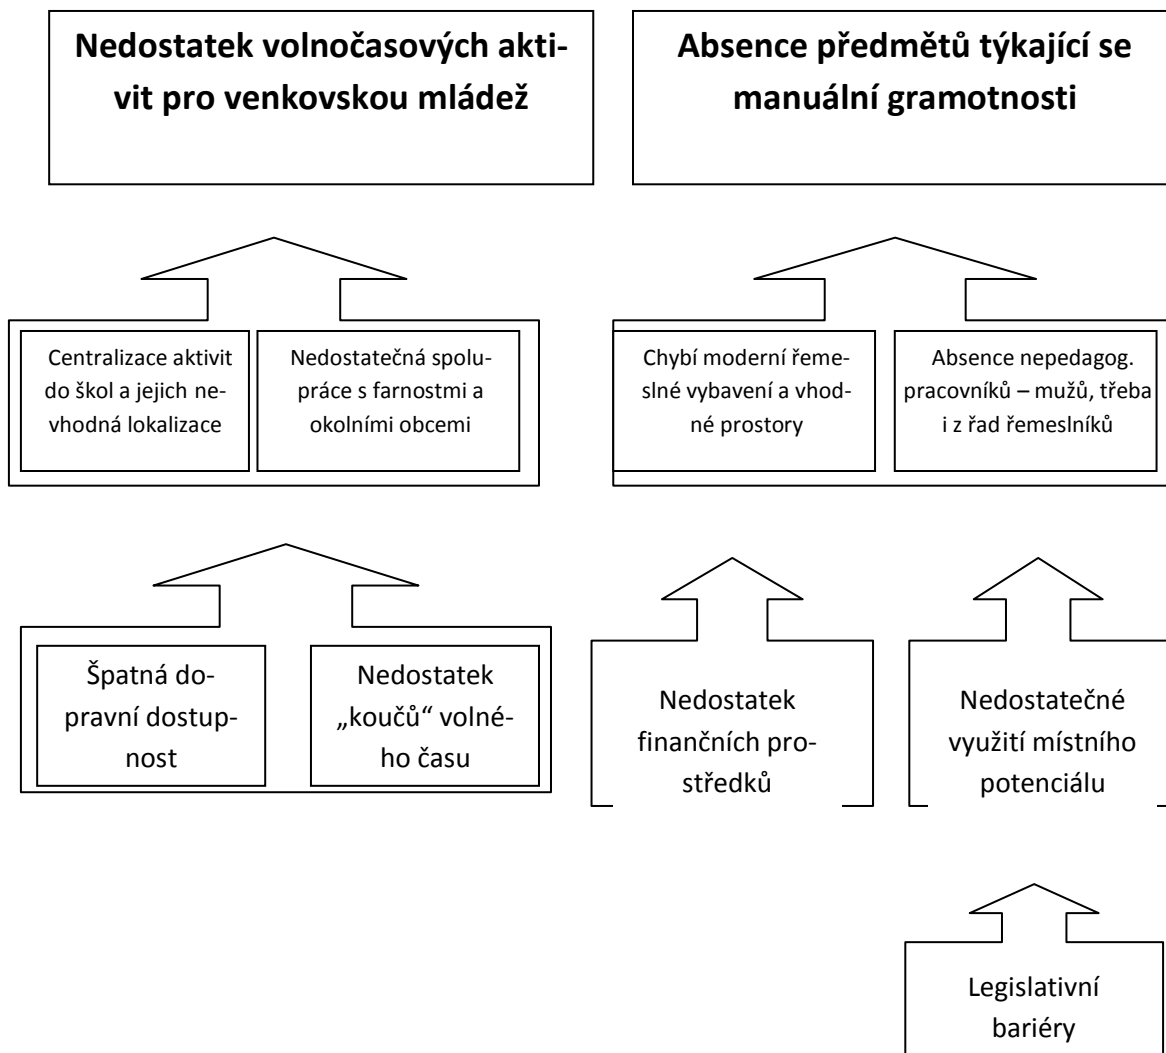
Nedostatek volnočasových aktivit pro venkovskou mládež

Absence předmětů týkající se manuální gramotnosti

Centralizace aktivit do škol a jejich nevhodná lokalizace

Nedostatečná spolupráce s farnostmi a okolními obcemi

Chybí moderní řemeslné vybavení a vhodné prostory

Absence nepedagog. pracovníků – mužů, třeba i z řad řemeslníků

Špatná dopravní dostupnost

Nedostatek „koučů“ volného času

Nedostatek finančních prostředků

Nedostatečné využití místního potenciálu

Legislativní bariéry